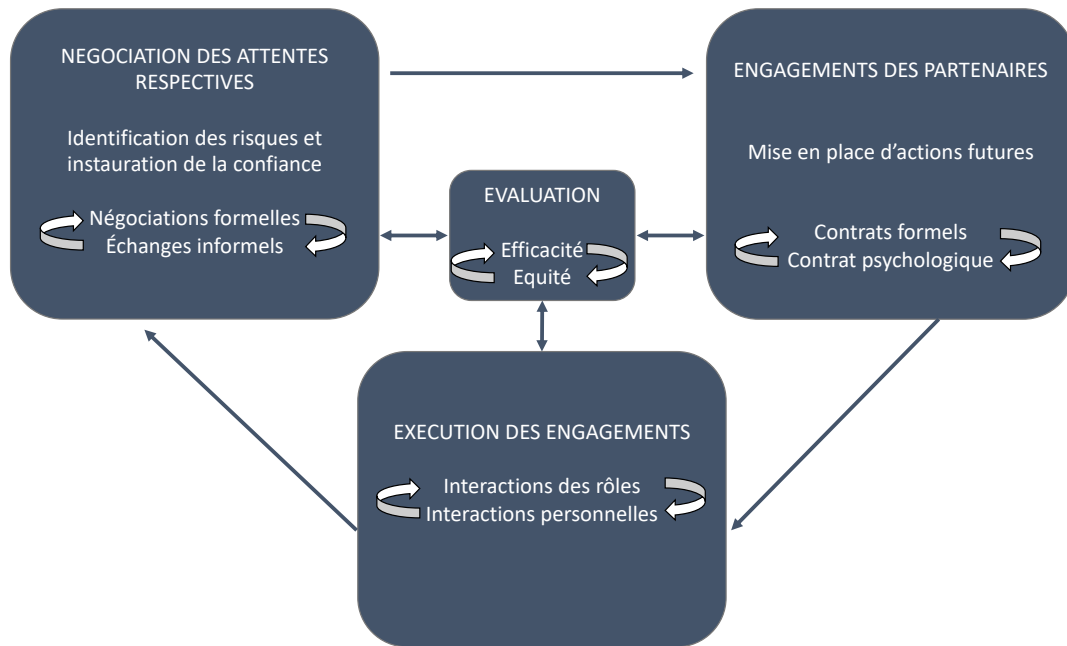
NEGOCIATION DES ATTENTES RESPECTIVES

Identification des risques et instauration de la confiance

Négociations formelles
Échanges informels

ENGAGEMENTS DES PARTENAIRES

Mise en place d'actions futures

Contrats formels
Contrat psychologique

EVALUATION

Efficacité
Equité

EXECUTION DES ENGAGEMENTS

Interactions des rôles
Interactions personnelles